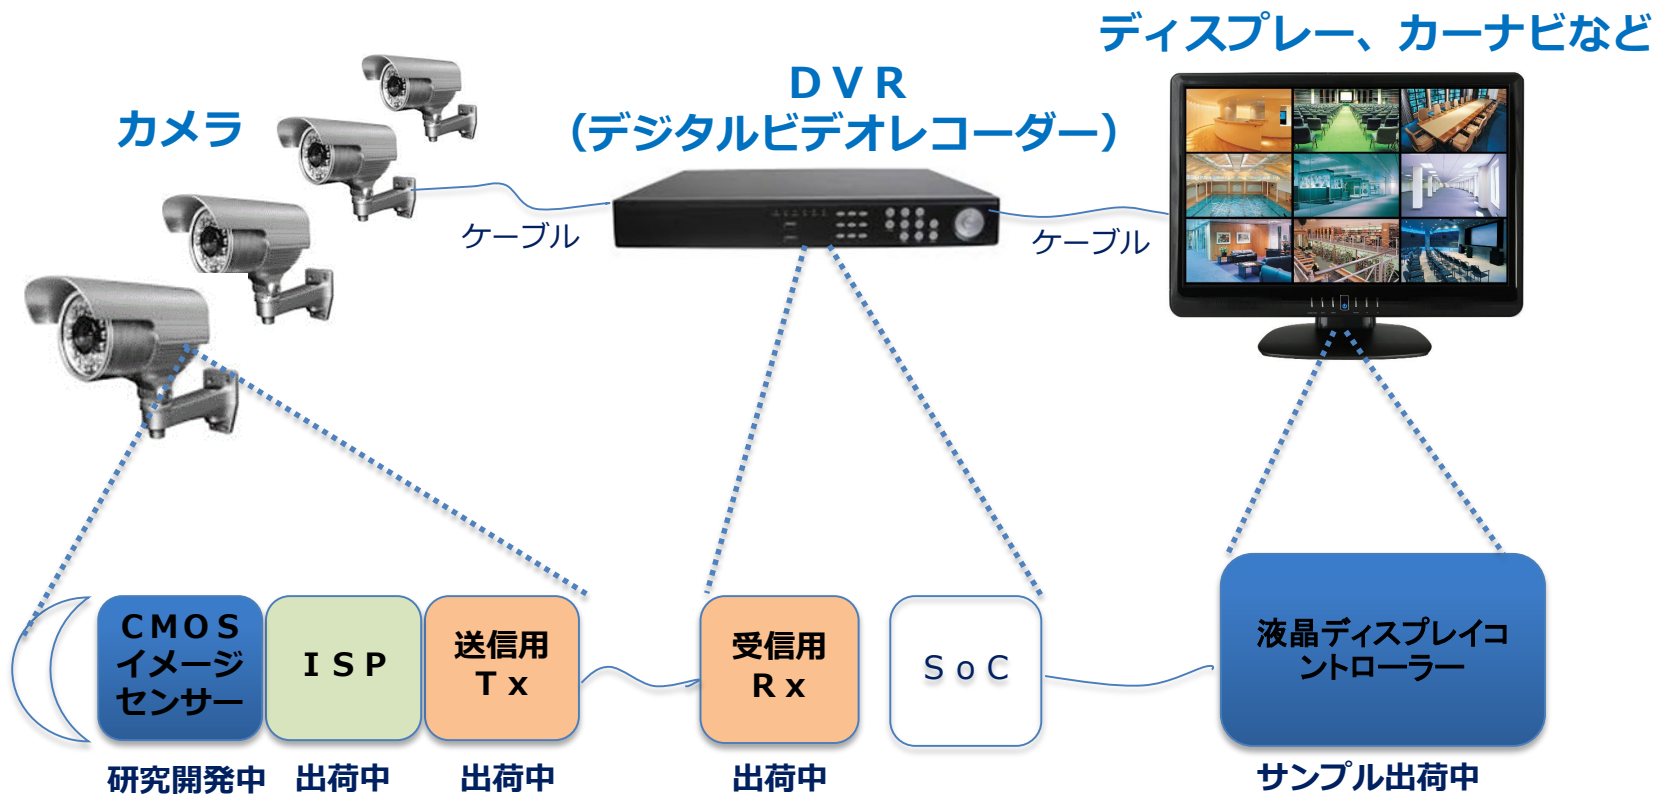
ディスプレー、カーナビなど

DVR
(デジタルビデオレコーダー)

カメラ

ケーブル

ケーブル

CMOS
イメージ
センサー

ISP

送信用
Tx

受信用
Rx

SoC

液晶ディスプレイコントローラー

研究開発中 出荷中 出荷中 出荷中 サンプル出荷中